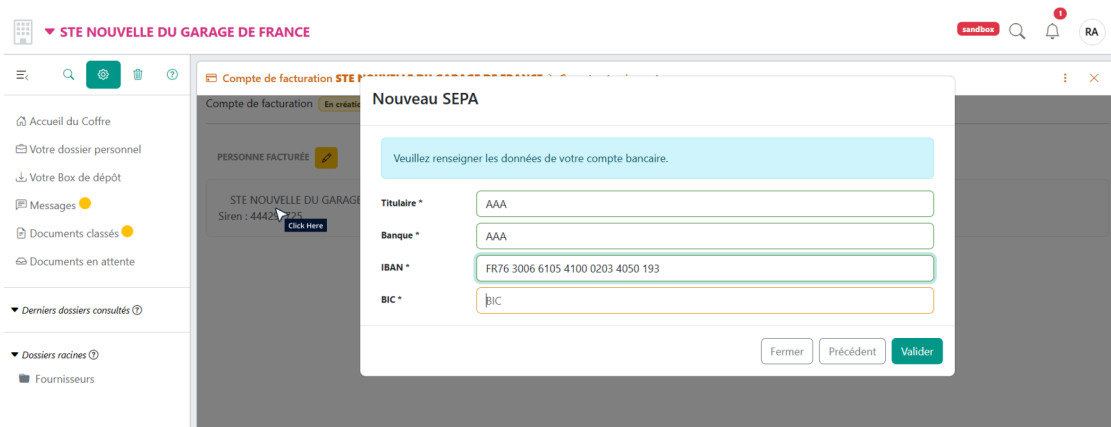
▾ STE NOUVELLE DU GARAGE DE FRANCE

sandbox

!

RA

Compte de facturation STE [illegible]

Compte de facturation En création

Accueil du Coffre
Votre dossier personnel
Votre Box de dépôt
Messages
Documents classés
Documents en attente

▾ Derniers dossiers consultés

▾ Dossiers racines
Fournisseurs

PERSONNE FACTURÉE

STE NOUVELLE DU GARAGE
Siren : 4442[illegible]25

Click Here

Nouveau SEPA

Veuillez renseigner les données de votre compte bancaire.

Titulaire * AAA

Banque * AAA

IBAN * FR76 3006 6105 4100 0203 4050 193

BIC * BIC

Fermer Précédent Valider